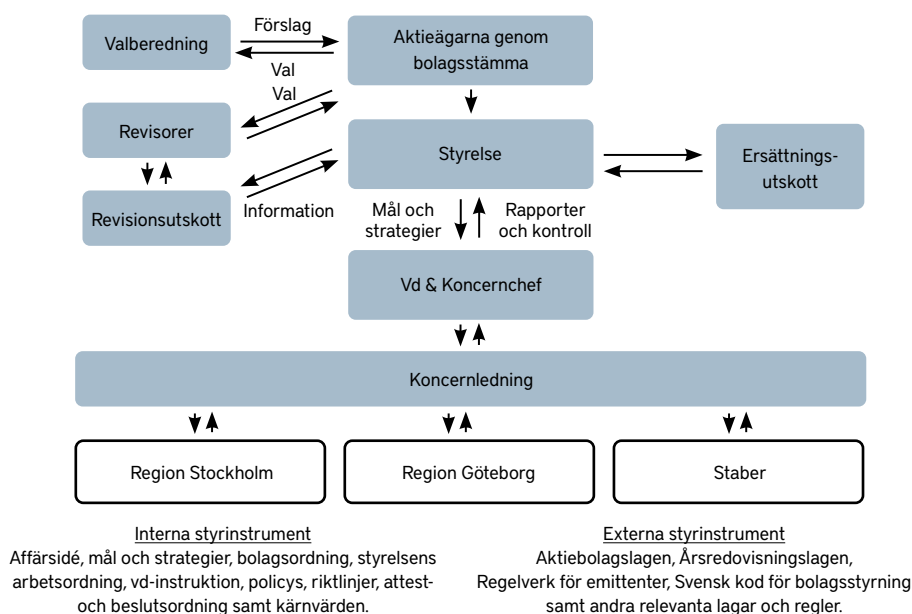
Valberedning

Förslag

Val

Aktieägarna genom bolagsstämma

Val

Revisorer

Styrelse

Ersättningsutskott

Revisionsutskott

Information

Mål och strategier

Rapporter och kontroll

Vd & Koncernchef

Koncernledning

Region Stockholm

Region Göteborg

Staber

Interna styrinstrument
Affärsidé, mål och strategier, bolagsordning, styrelsens arbetsordning, vd-instruktion, policys, riktlinjer, attest- och beslutsordning samt kärnvärden.

Externa styrinstrument
Aktiebolagslagen, Årsredovisningslagen, Regelverk för emittenter, Svensk kod för bolagsstyrning samt andra relevanta lagar och regler.